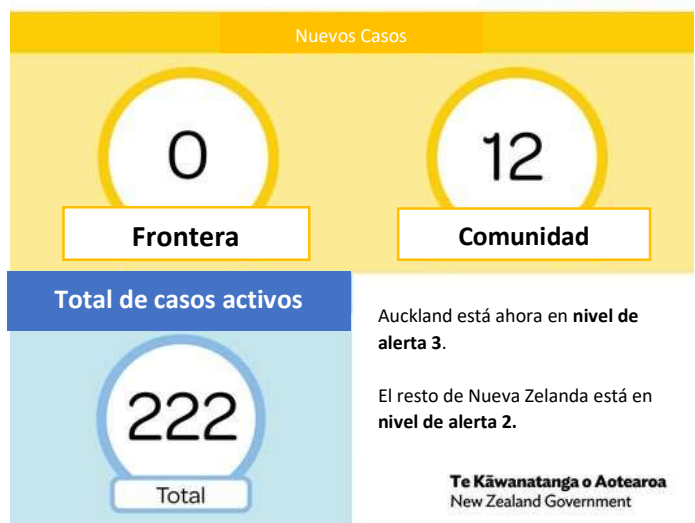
Nuevos Casos

0

Frontera

12

Comunidad

Total de casos activos

222

Total

Auckland está ahora en **nivel de alerta 3**.

El resto de Nueva Zelanda está en **nivel de alerta 2.**

Te Kāwanatanga o Aotearoa
New Zealand Government